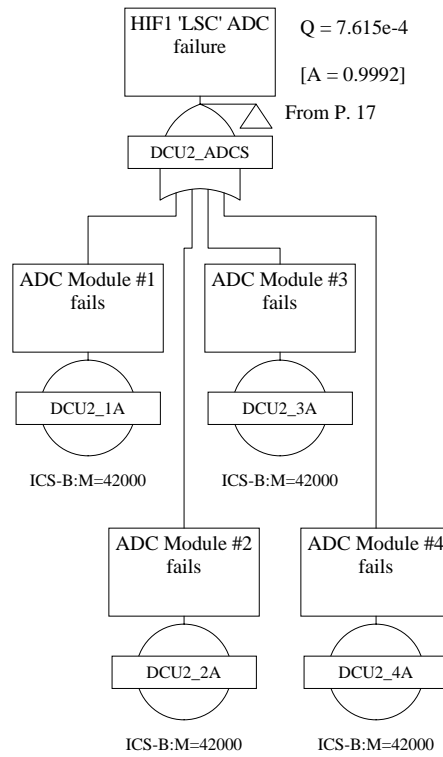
HIF1 'LSC' ADC failure

Q = 7.615e-4

[A = 0.9992]

From P. 17

DCU2_ADCS

ADC Module #1 fails

DCU2_1A

ICS-B:M=42000

ADC Module #3 fails

DCU2_3A

ICS-B:M=42000

ADC Module #2 fails

DCU2_2A

ICS-B:M=42000

ADC Module #4 fails

DCU2_4A

ICS-B:M=42000